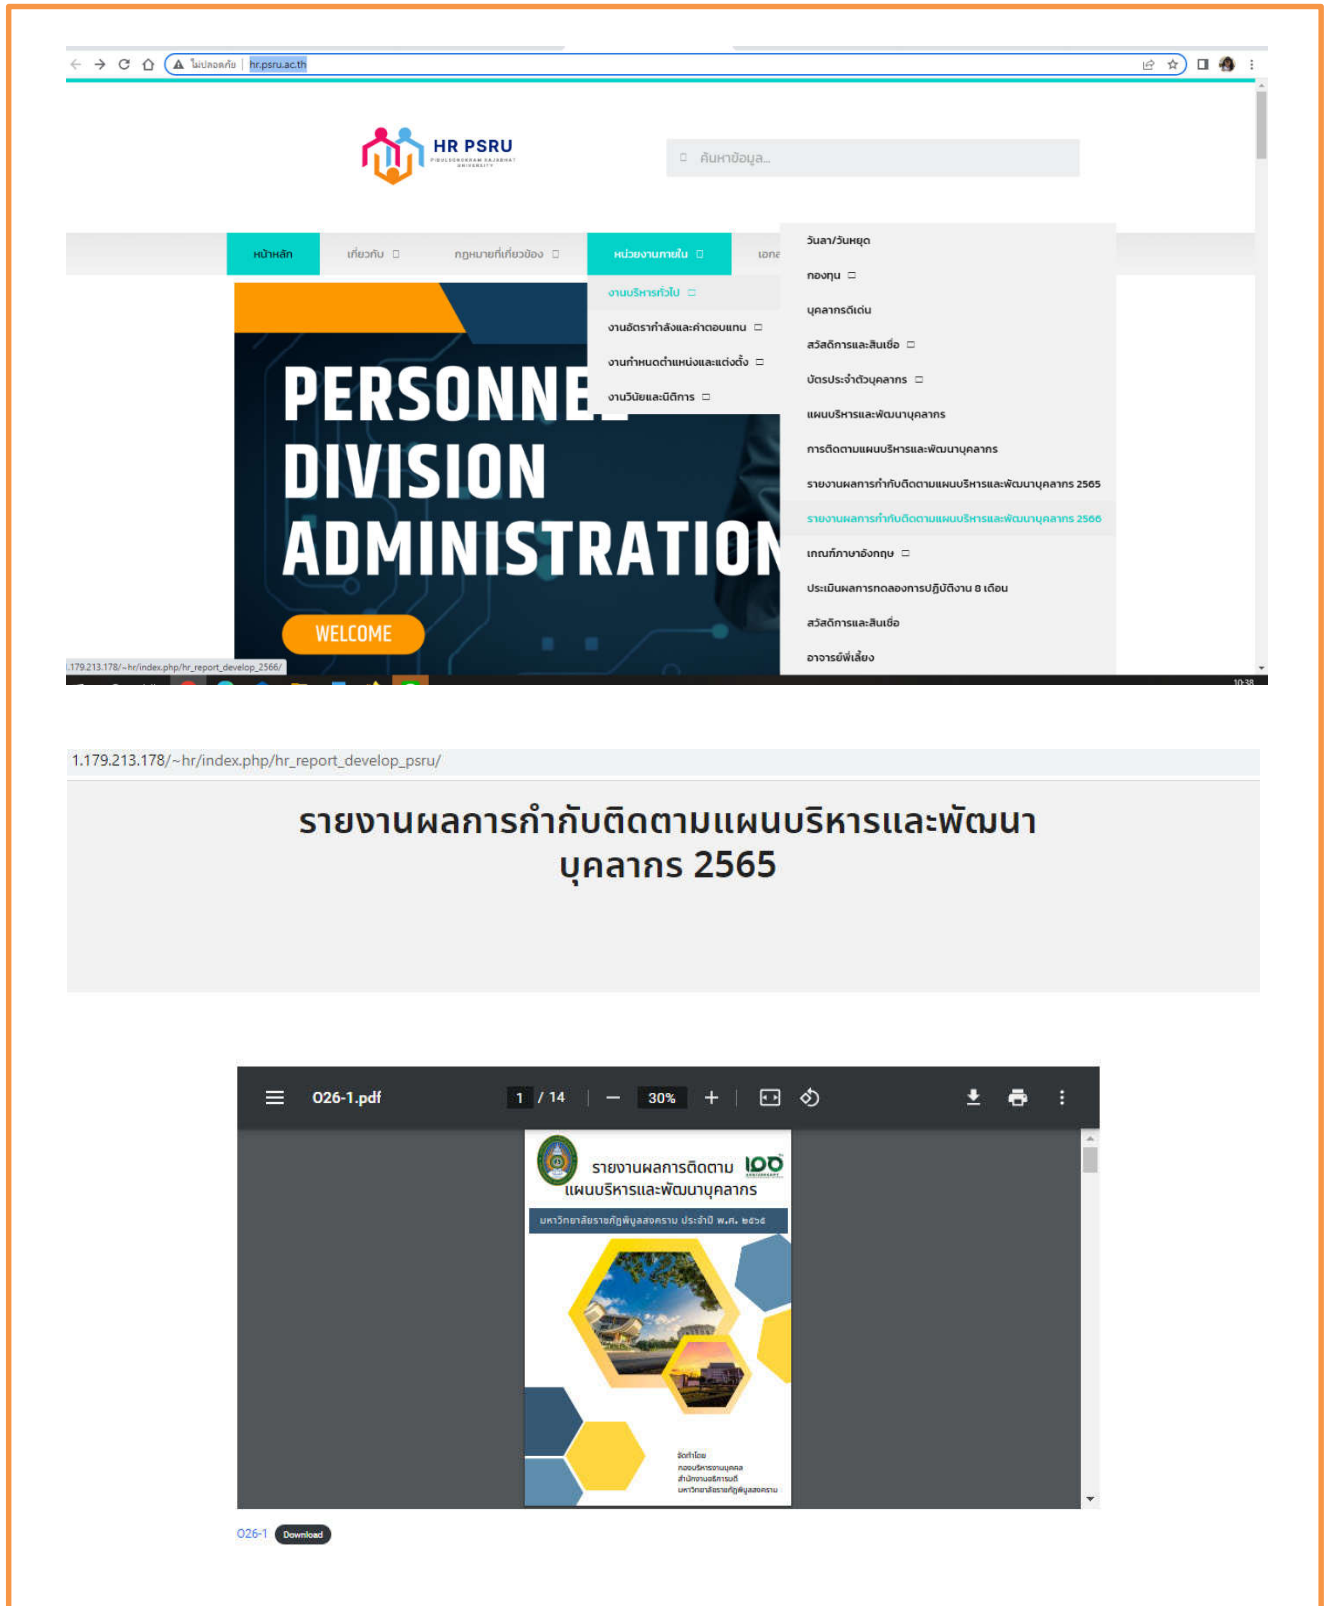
ไม่ปลอดภัย | hr.psru.ac.th

HR PSRU
PIBULSONGKRAM RAJABHAT UNIVERSITY

ค้นหาข้อมูล...

หน้าหลัก
เกี่ยวกับ
กฎหมายที่เกี่ยวข้อง
หน่วยงานภายใน
เอกส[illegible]

งานบริหารทั่วไป
งานอัตรากำลังและค่าตอบแทน
งานกำหนดตำแหน่งและแต่งตั้ง
งานวินัยและนิติการ

วันลา/วันหยุด
กองทุน
บุคลากรดีเด่น
สวัสดิการและสินเชื่อ
บัตรประจำตัวบุคลากร
แผนบริหารและพัฒนาบุคลากร
การติดตามแผนบริหารและพัฒนาบุคลากร
รายงานผลการกำกับติดตามแผนบริหารและพัฒนาบุคลากร 2565
รายงานผลการกำกับติดตามแผนบริหารและพัฒนาบุคลากร 2566
เกณฑ์ภาษาอังกฤษ
ประเมินผลการทดลองการปฏิบัติงาน 8 เดือน
สวัสดิการและสินเชื่อ
อาจารย์พี่เลี้ยง

PERSONNEL
DIVISION
ADMINISTRATION
WELCOME

1.179.213.178/~hr/index.php/hr_report_develop_2566/

1.179.213.178/~hr/index.php/hr_report_develop_psru/

รายงานผลการกำกับติดตามแผนบริหารและพัฒนาบุคลากร 2565

026-1.pdf 1 / 14 30%

รายงานผลการติดตาม
แผนบริหารและพัฒนาบุคลากร
มหาวิทยาลัยราชภัฏพิบูลสงคราม ประจำปี พ.ศ. ๒๕๖๕
100

จัดทำโดย
กองบริหารงานบุคคล
สำนักงานอธิการบดี
มหาวิทยาลัยราชภัฏพิบูลสงคราม

026-1 Download